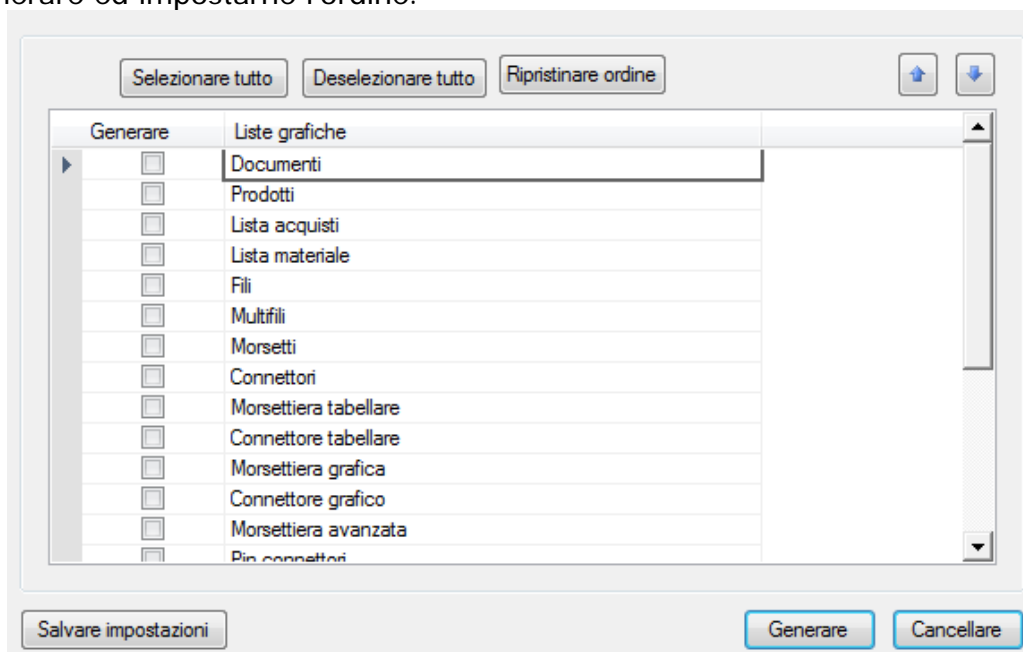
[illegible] ed impostarne l'ordine.

Selezionare tutto | Deselezionare tutto | Ripristinare ordine

| Generare | Liste grafiche |
|---|---|
| | Documenti |
| | Prodotti |
| | Lista acquisti |
| | Lista materiale |
| | Fili |
| | Multifili |
| | Morsetti |
| | Connettori |
| | Morsettiera tabellare |
| | Connettore tabellare |
| | Morsettiera grafica |
| | Connettore grafico |
| | Morsettiera avanzata |
| | Pin connettori |

Salvare impostazioni

Generare | Cancellare